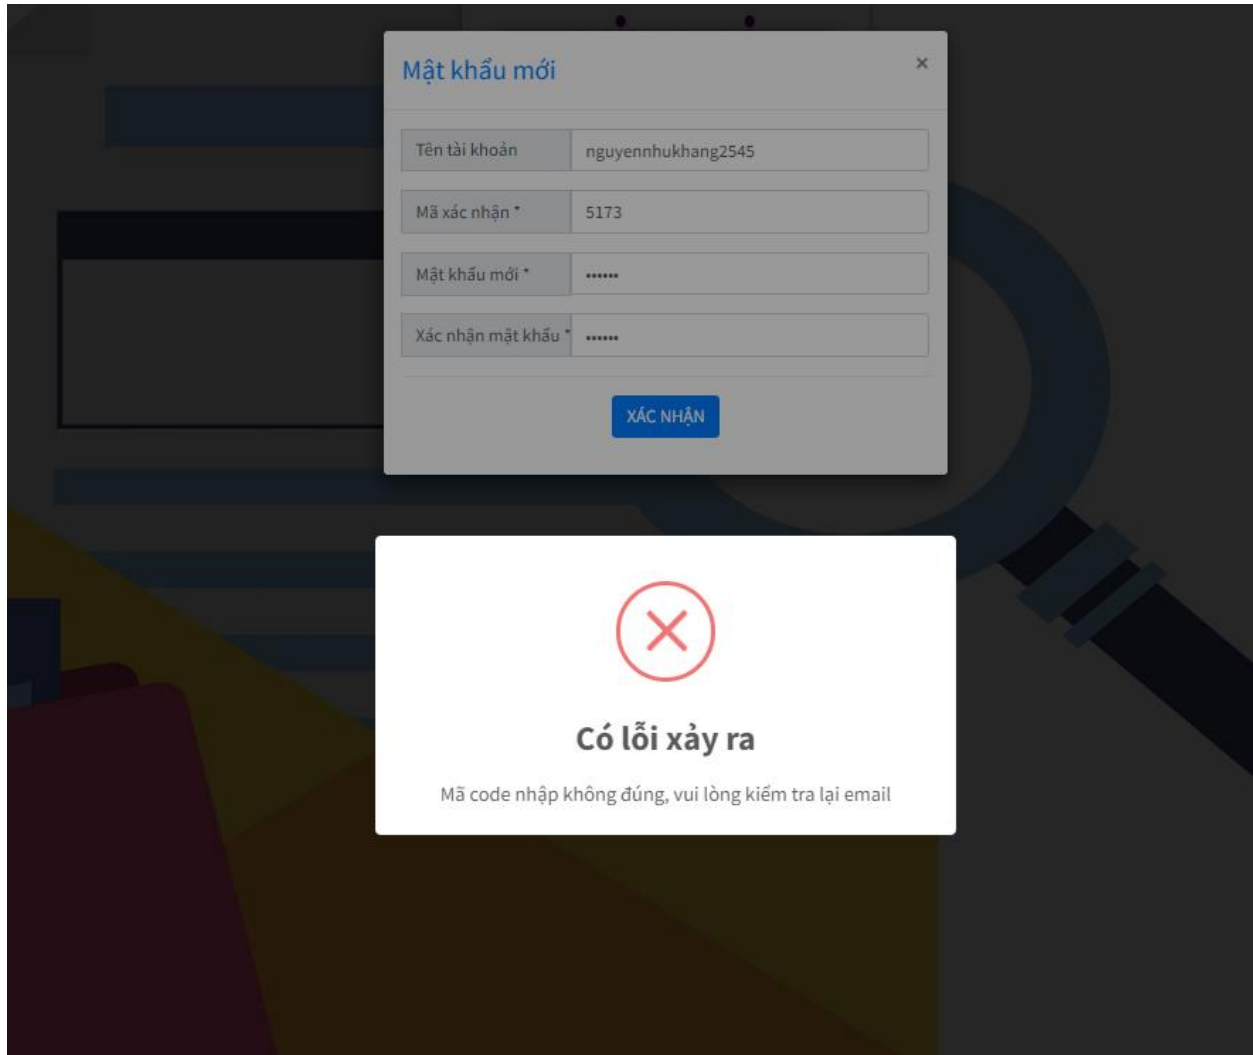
Mật khẩu mới

×

Tên tài khoản | nguyennhukhang2545

Mã xác nhận * | 5173

Mật khẩu mới * | ••••••

Xác nhận mật khẩu * | ••••••

XÁC NHẬN

Có lỗi xảy ra

Mã code nhập không đúng, vui lòng kiểm tra lại email